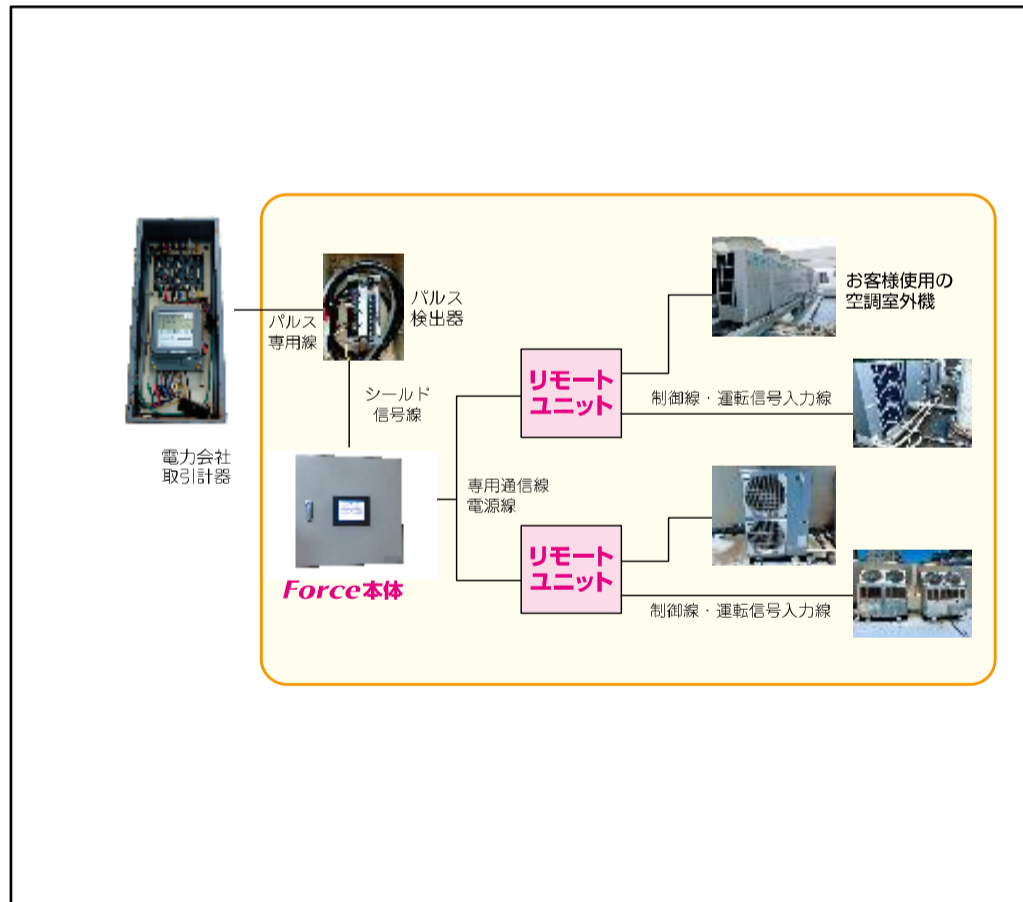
パルス
専用線

パルス
検出器

電力会社
取引計器

シールド
信号線

Force本体

専用通信線
電源線

リモート
ユニット

リモート
ユニット

お客様使用の
空調室外機

制御線・運転信号入力線

制御線・運転信号入力線